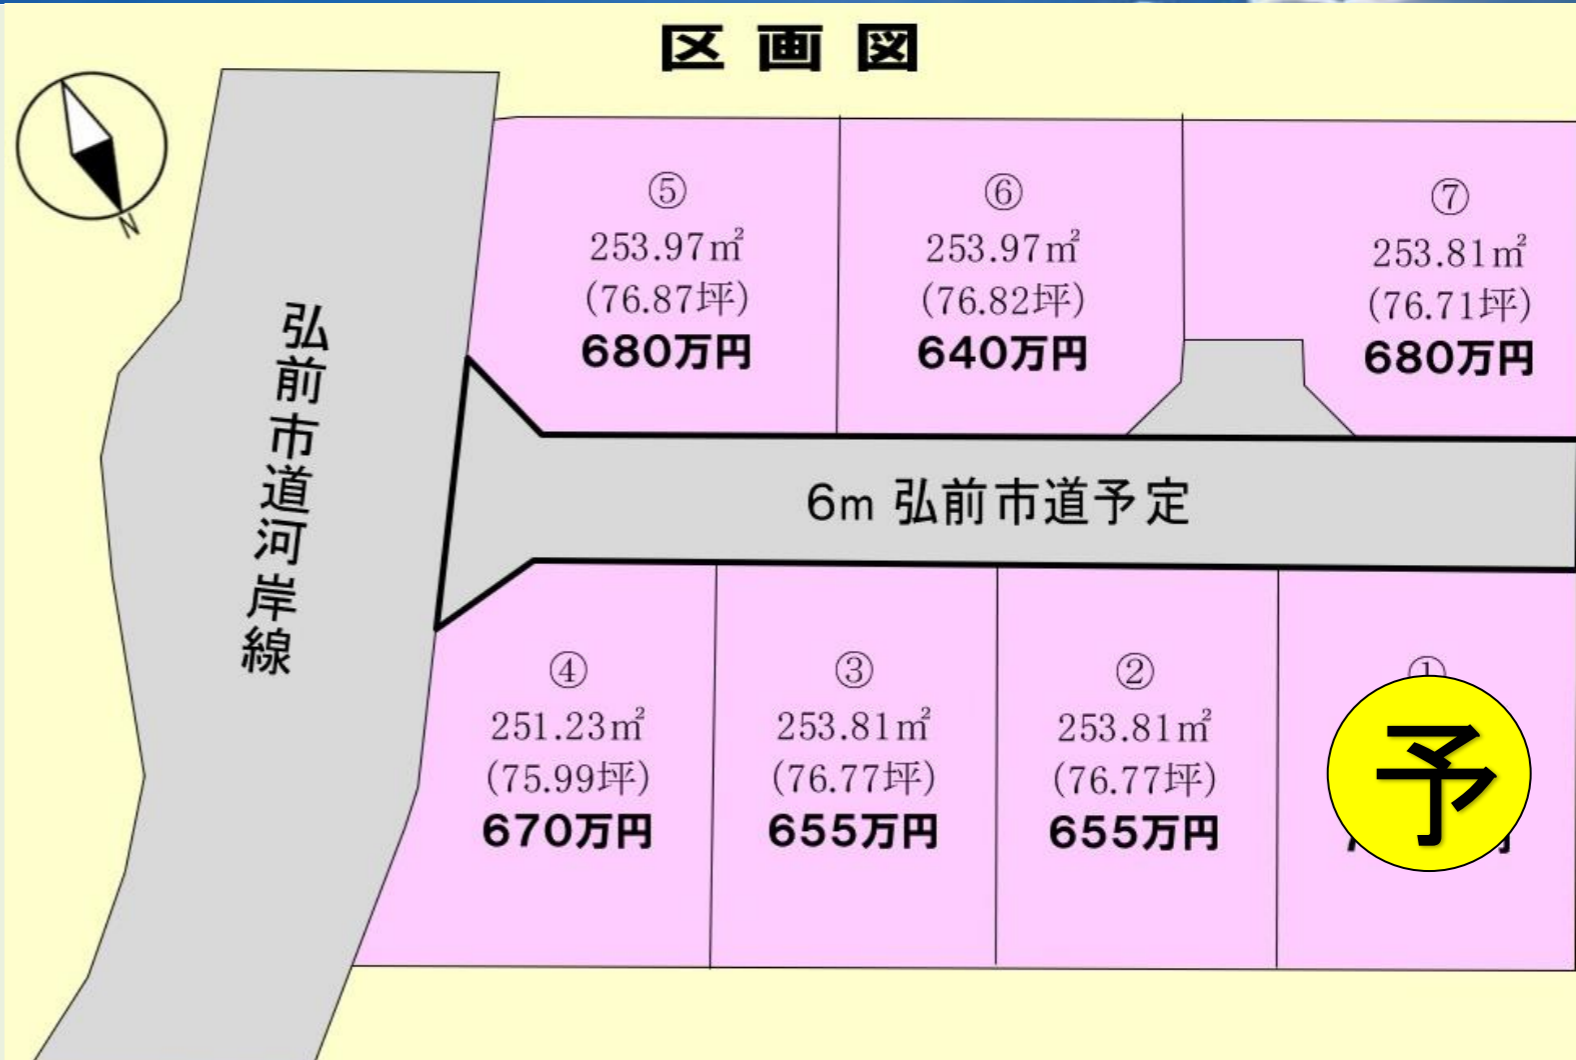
区画図

N

弘前市道河岸線

⑤
253.97㎡
(76.87坪)
680万円

⑥
253.97㎡
(76.82坪)
640万円

⑦
253.81㎡
(76.71坪)
680万円

6m 弘前市道予定

④
251.23㎡
(75.99坪)
670万円

③
253.81㎡
(76.77坪)
655万円

②
253.81㎡
(76.77坪)
655万円

①
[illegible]

予